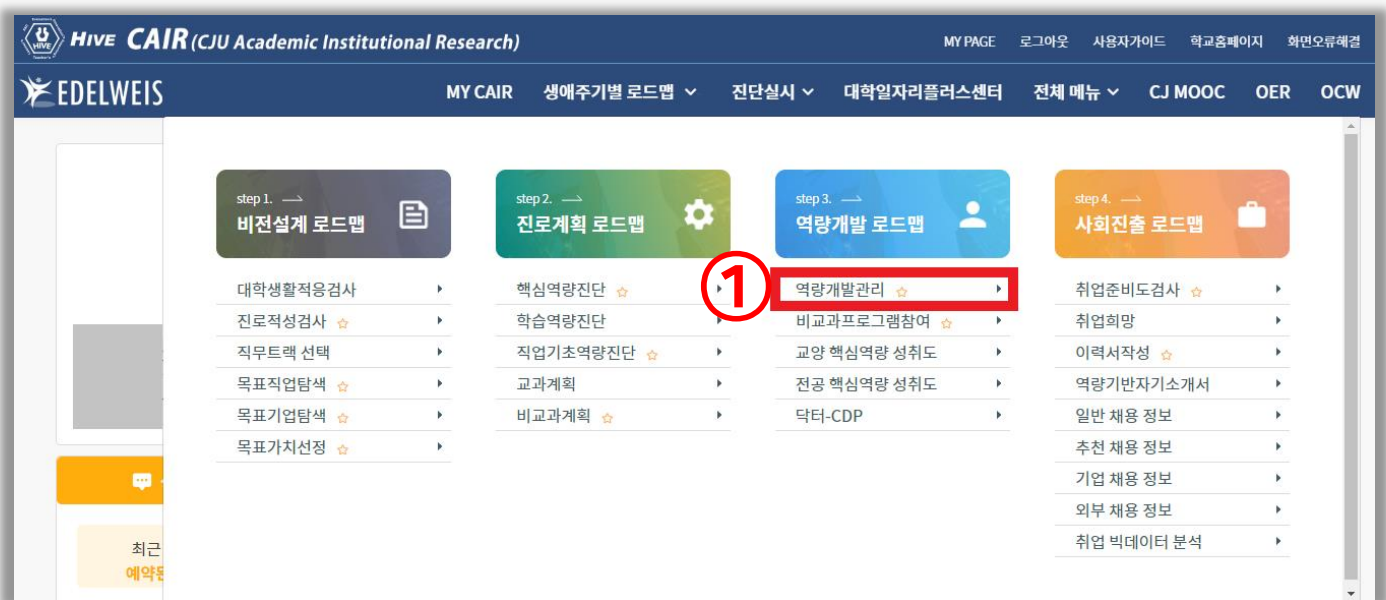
HIVE CAIR (CJU Academic Institutional Research)

MY PAGE 로그아웃 사용자가이드 학교홈페이지 화면오류해결

EDELWEIS

MY CAIR 생애주기별 로드맵 진단실시 대학일자리플러스센터 전체 메뉴 CJ MOOC OER OCW

step 1. 비전설계 로드맵
대학생활적응검사
진로적성검사
직무트랙 선택
목표직업탐색
목표기업탐색
목표가치선정

step 2. 진로계획 로드맵
핵심역량진단
학습역량진단
직업기초역량진단
교과계획
비교과계획

step 3. 역량개발 로드맵
①
역량개발관리
비교과프로그램참여
교양 핵심역량 성취도
전공 핵심역량 성취도
닥터-CDP

step 4. 사회진출 로드맵
취업준비도검사
취업희망
이력서작성
역량기반자기소개서
일반 채용 정보
추천 채용 정보
기업 채용 정보
외부 채용 정보
취업 빅데이터 분석

최근
예약된